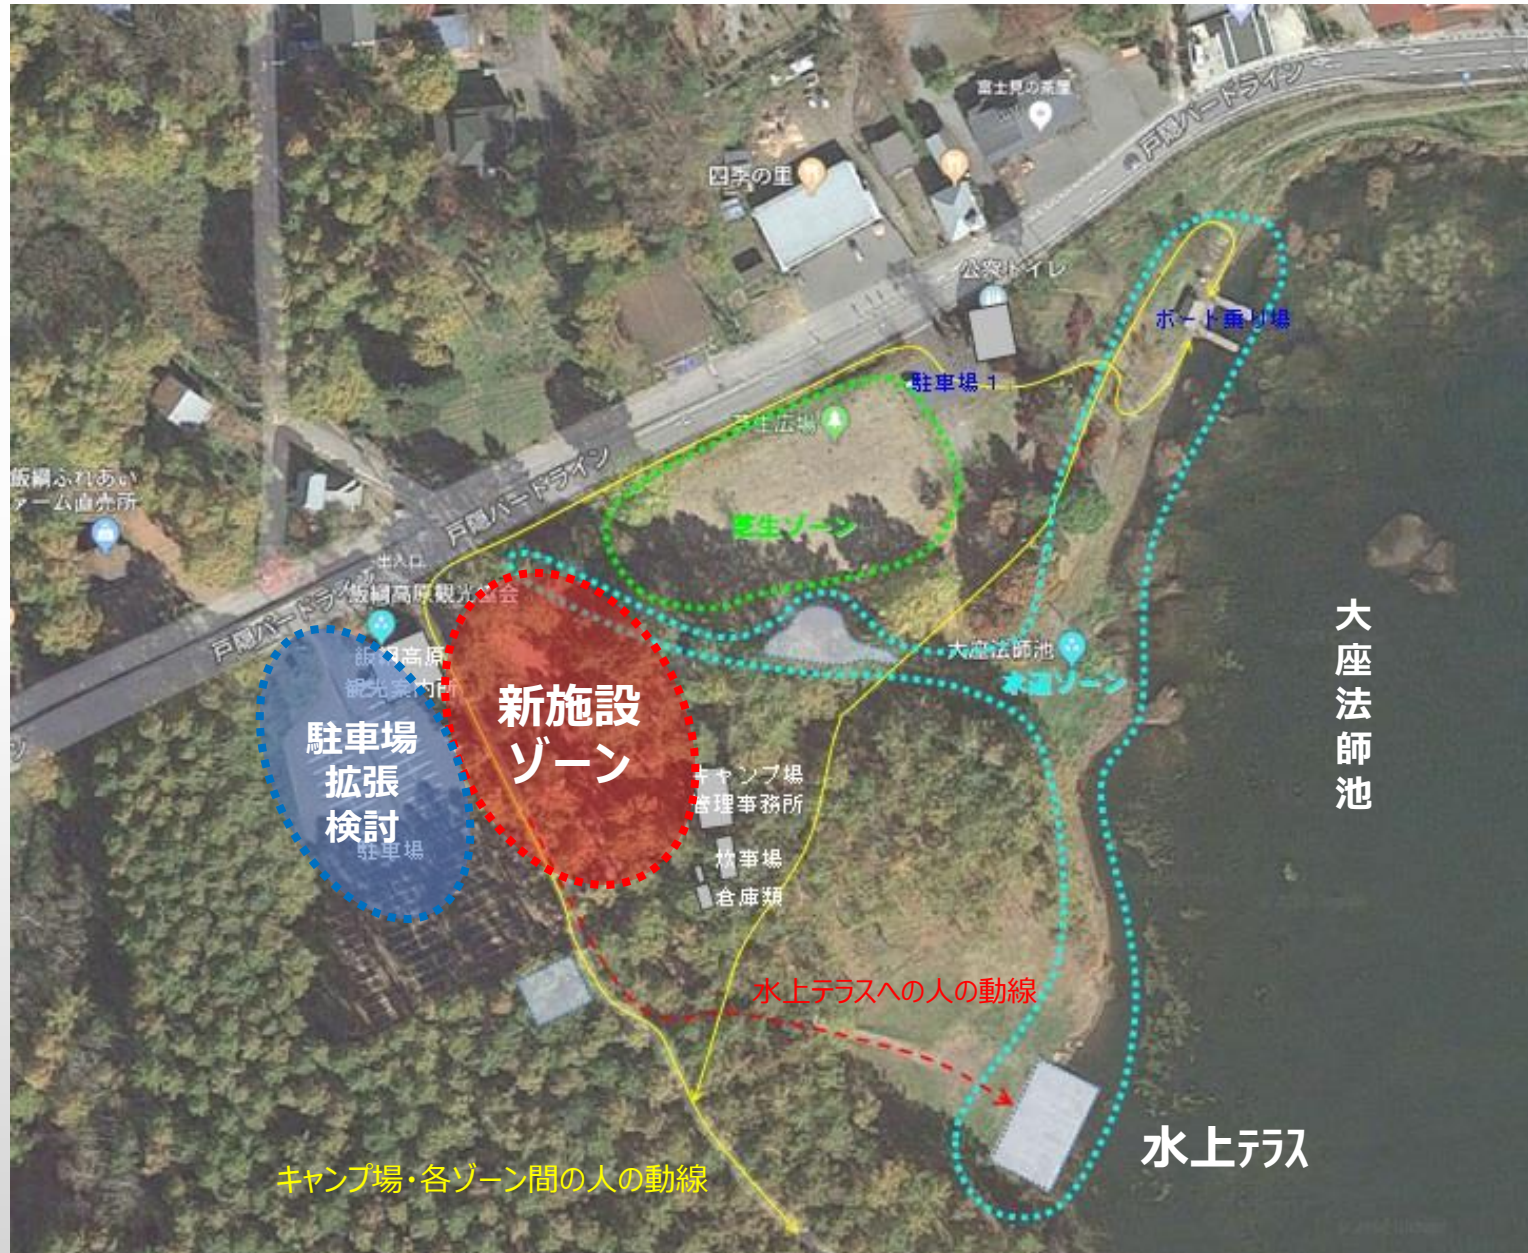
戸隠バードライン
富士見の茶屋
四季の里
公衆トイレ
ボート乗り場
駐車場 1
芝生広場
芝生ゾーン
飯綱ふれあいファーム直売所
戸隠バードライン
主入口
戸隠バードライン
飯綱高原観光協会
飯綱高原観光案内所
大座法師池
水辺ゾーン
大座法師池
新施設ゾーン
駐車場拡張検討
駐車場
キャンプ場管理事務所
炊事場
倉庫類
水上テラスへの人の動線
水上テラス
キャンプ場・各ゾーン間の人の動線